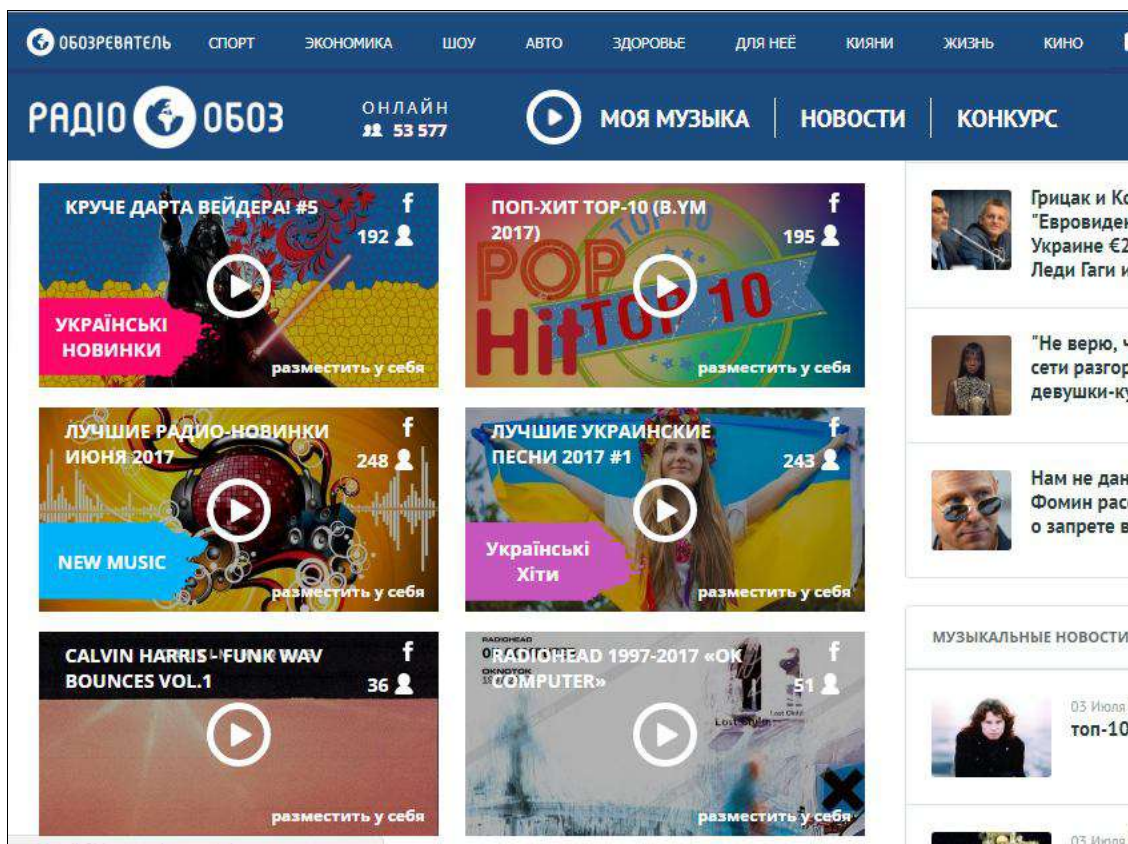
ОБОЗРЕВАТЕЛЬ СПОРТ ЭКОНОМИКА ШОУ АВТО ЗДОРОВЬЕ ДЛЯ НЕЁ КИЯНИ ЖИЗНЬ КИНО

РАДІО ОБОЗ ОНЛАЙН 53 577 МОЯ МУЗЫКА НОВОСТИ КОНКУРС

КРУЧЕ ДАРТА ВЕЙДЕРА! #5
f
192
УКРАЇНСЬКІ НОВИНКИ
разместить у себя

ПОП-ХИТ ТОР-10 (В.YM 2017)
f
195
POP Hit TOP 10
разместить у себя

ЛУЧШИЕ РАДИО-НОВИНКИ ИЮНЯ 2017
f
248
NEW MUSIC
разместить у себя

ЛУЧШИЕ УКРАИНСКИЕ ПЕСНИ 2017 #1
f
243
Українські Хіти
разместить у себя

CALVIN HARRIS - FUNK WAV BOUNCES VOL.1
f
36
разместить у себя

RADIOHEAD 1997-2017 «OK COMPUTER»
f
51
разместить у себя

Грицак и Ко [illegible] "Евровиден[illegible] Украине €2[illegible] Леди Гаги и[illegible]

"Не верю, ч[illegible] сети разгор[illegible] девушки-ку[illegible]

Нам не дан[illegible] Фомин рас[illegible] о запрете в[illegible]

МУЗЫКАЛЬНЫЕ НОВОСТИ

03 Июля
топ-10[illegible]

03 Июля